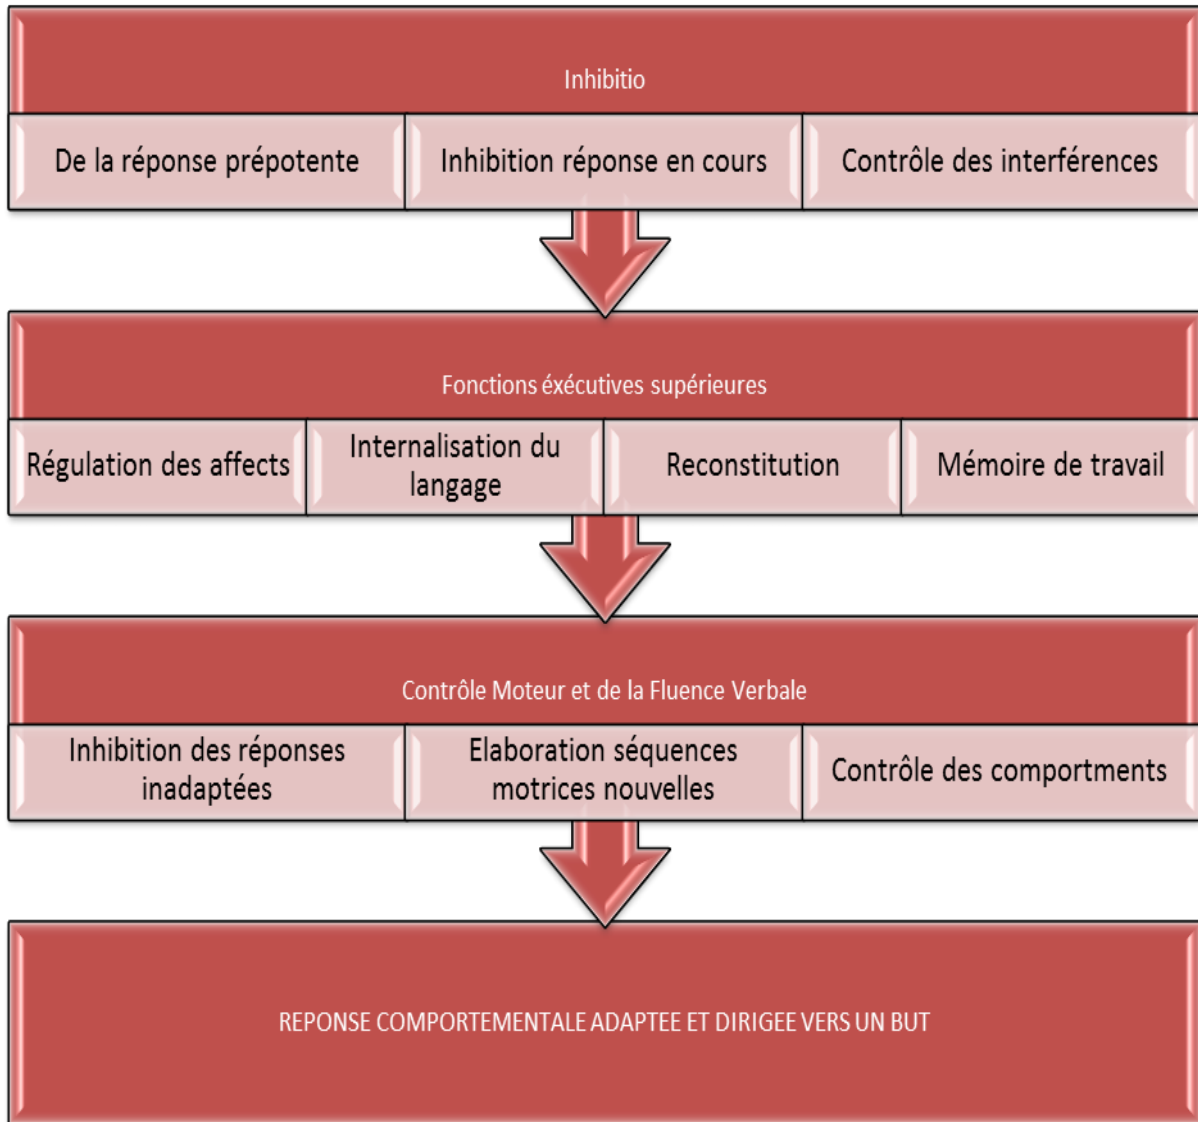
Inhibitio

| De la réponse prépotente | Inhibition réponse en cours | Contrôle des interférences |
|---|---|---|

Fonctions éxécutives supérieures

| Régulation des affects | Internalisation du langage | Reconstitution | Mémoire de travail |
|---|---|---|---|

Contrôle Moteur et de la Fluence Verbale

| Inhibition des réponses inadaptées | Elaboration séquences motrices nouvelles | Contrôle des comportments |
|---|---|---|

REPONSE COMPORTEMENTALE ADAPTEE ET DIRIGEE VERS UN BUT